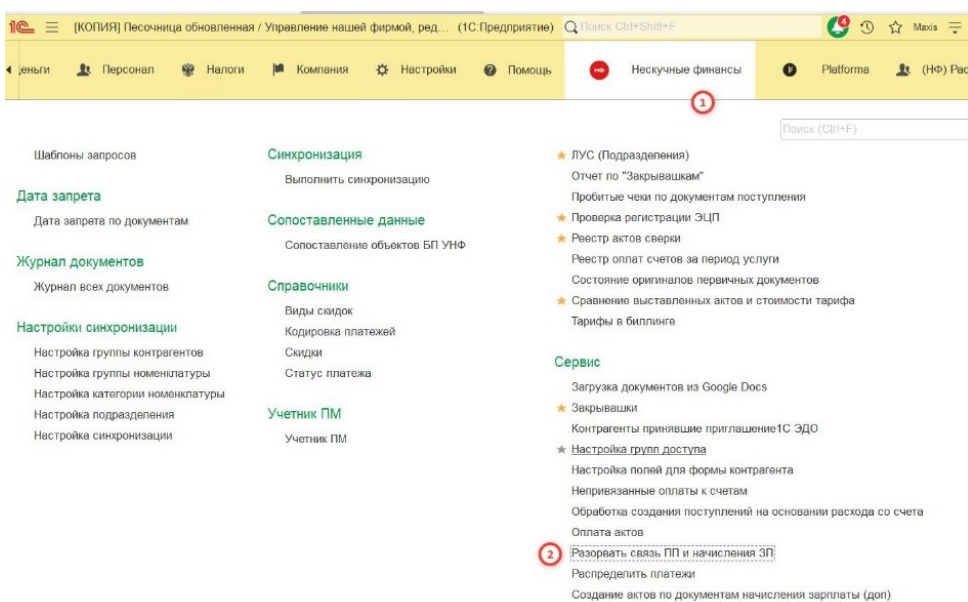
1С ≡ [КОПИЯ] Песочница обновленная / Управление нашей фирмой, ред... (1С:Предприятие) Поиск Ctrl+Shift+F 4 Maxis

еньги Персонал Налоги Компания Настройки Помощь Нескучные финансы Platforma (НФ) Рас

1

Поиск (Ctrl+F)

Шаблоны запросов

Дата запрета

Дата запрета по документам

Журнал документов

Журнал всех документов

Настройки синхронизации

Настройка группы контрагентов

Настройка группы номенклатуры

Настройка категории номенклатуры

Настройка подразделения

Настройка синхронизации

Синхронизация

Выполнить синхронизацию

Сопоставленные данные

Сопоставление объектов БП УНФ

Справочники

Виды скидок

Кодировка платежей

Скидки

Статус платежа

Учетник ПМ

Учетник ПМ

★ ЛУС (Подразделения)

Отчет по "Закрывашкам"

Пробитые чеки по документам поступления

★ Проверка регистрации ЭЦП

★ Реестр актов сверки

Реестр оплат счетов за период услуги

Состояние оригиналов первичных документов

★ Сравнение выставленных актов и стоимости тарифа

Тарифы в биллинге

Сервис

Загрузка документов из Google Docs

★ Закрывашки

Контрагенты принявшие приглашение1С ЭДО

★ Настройка групп доступа

Настройка полей для формы контрагента

Непривязанные оплаты к счетам

Обработка создания поступлений на основании расхода со счета

Оплата актов

2 Разорвать связь ПП и начисления ЗП

Распределить платежи

Создание актов по документам начисления зарплаты (доп)